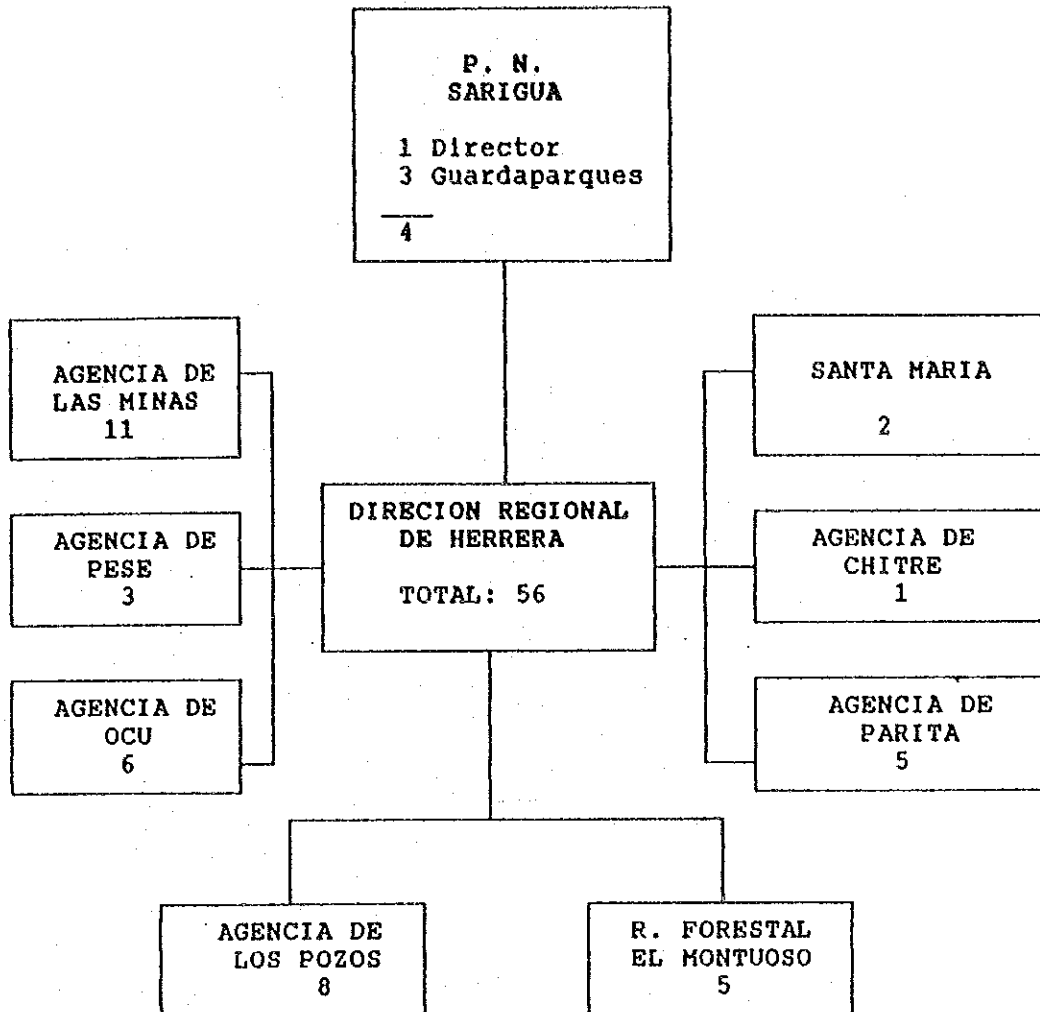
P. N.
SARIGUA

1 Director
3 Guardaparques

4

AGENCIA DE
LAS MINAS
11

AGENCIA DE
PESE
3

AGENCIA DE
OCU
6

DIRECION REGIONAL
DE HERRERA

TOTAL: 56

SANTA MARIA

2

AGENCIA DE
CHITRE
1

AGENCIA DE
PARITA
5

AGENCIA DE
LOS POZOS
8

R. FORESTAL
EL MONTUOSO
5